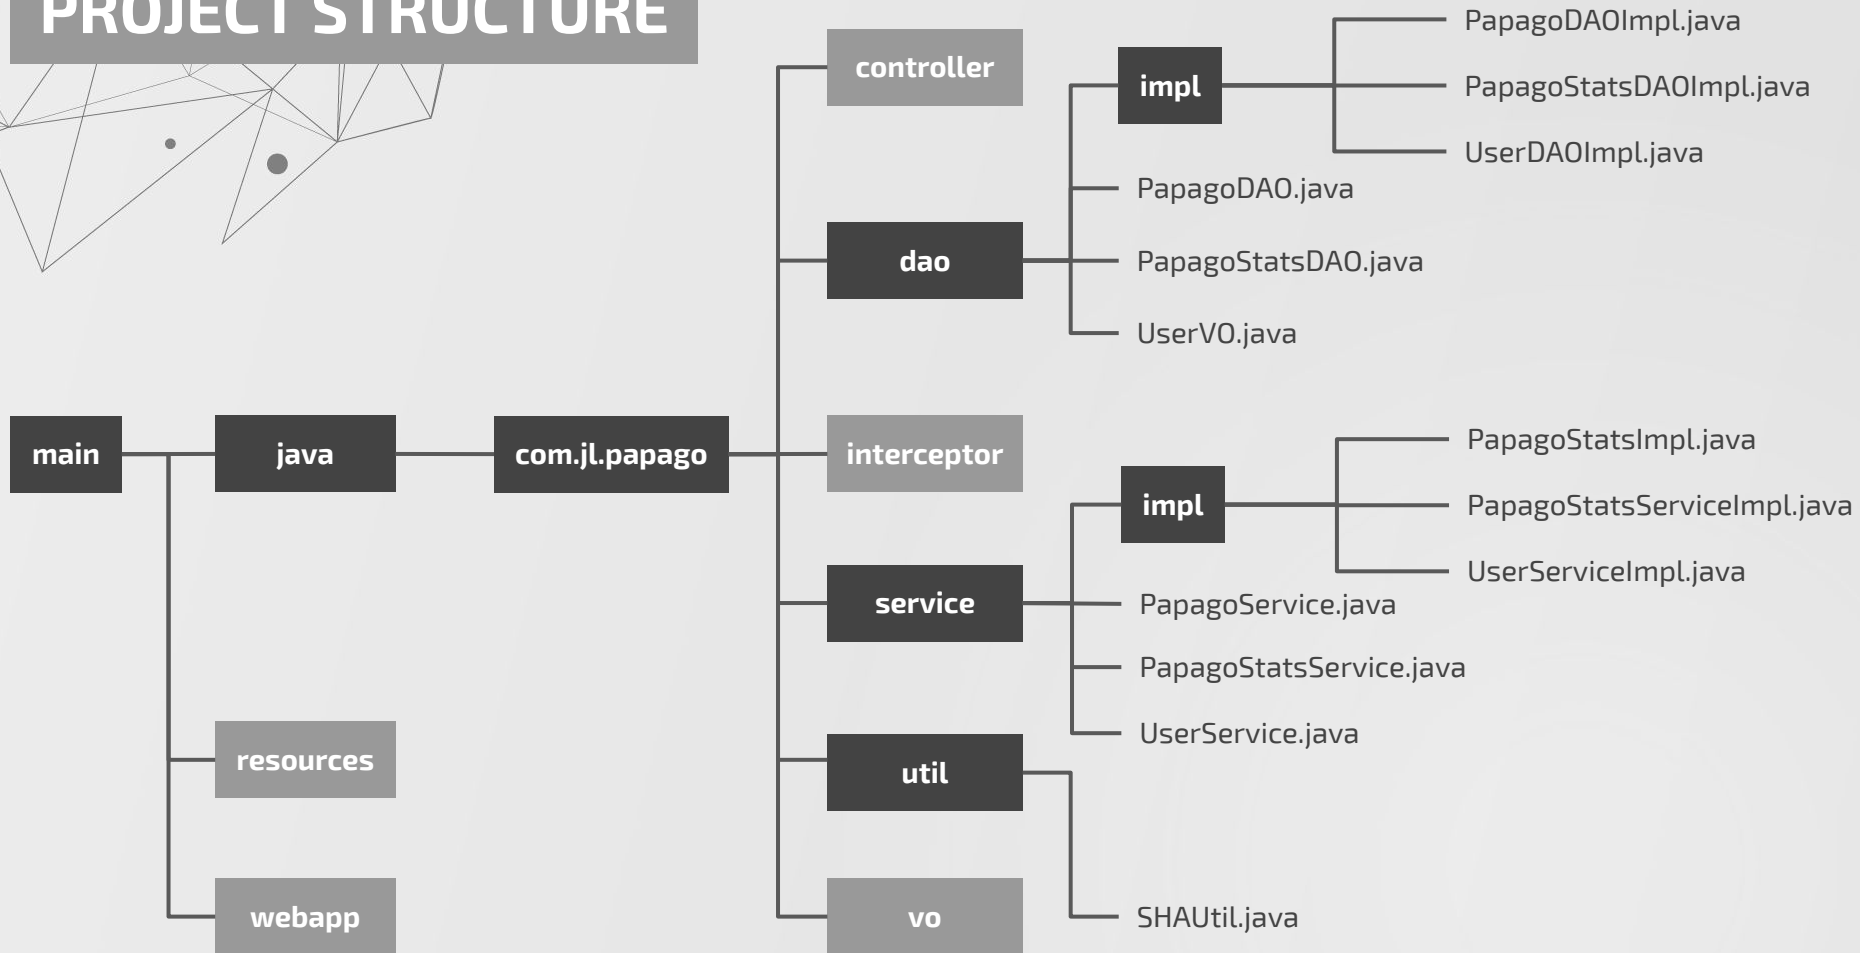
PROJECT STRUCTURE

main

java

resources

webapp

com.jl.papago

controller

dao

impl

PapagoDAOImpl.java

PapagoStatsDAOImpl.java

UserDAOImpl.java

PapagoDAO.java

PapagoStatsDAO.java

UserVO.java

interceptor

service

impl

PapagoStatsImpl.java

PapagoStatsServiceImpl.java

UserServiceImpl.java

PapagoService.java

PapagoStatsService.java

UserService.java

util

SHAUtil.java

vo